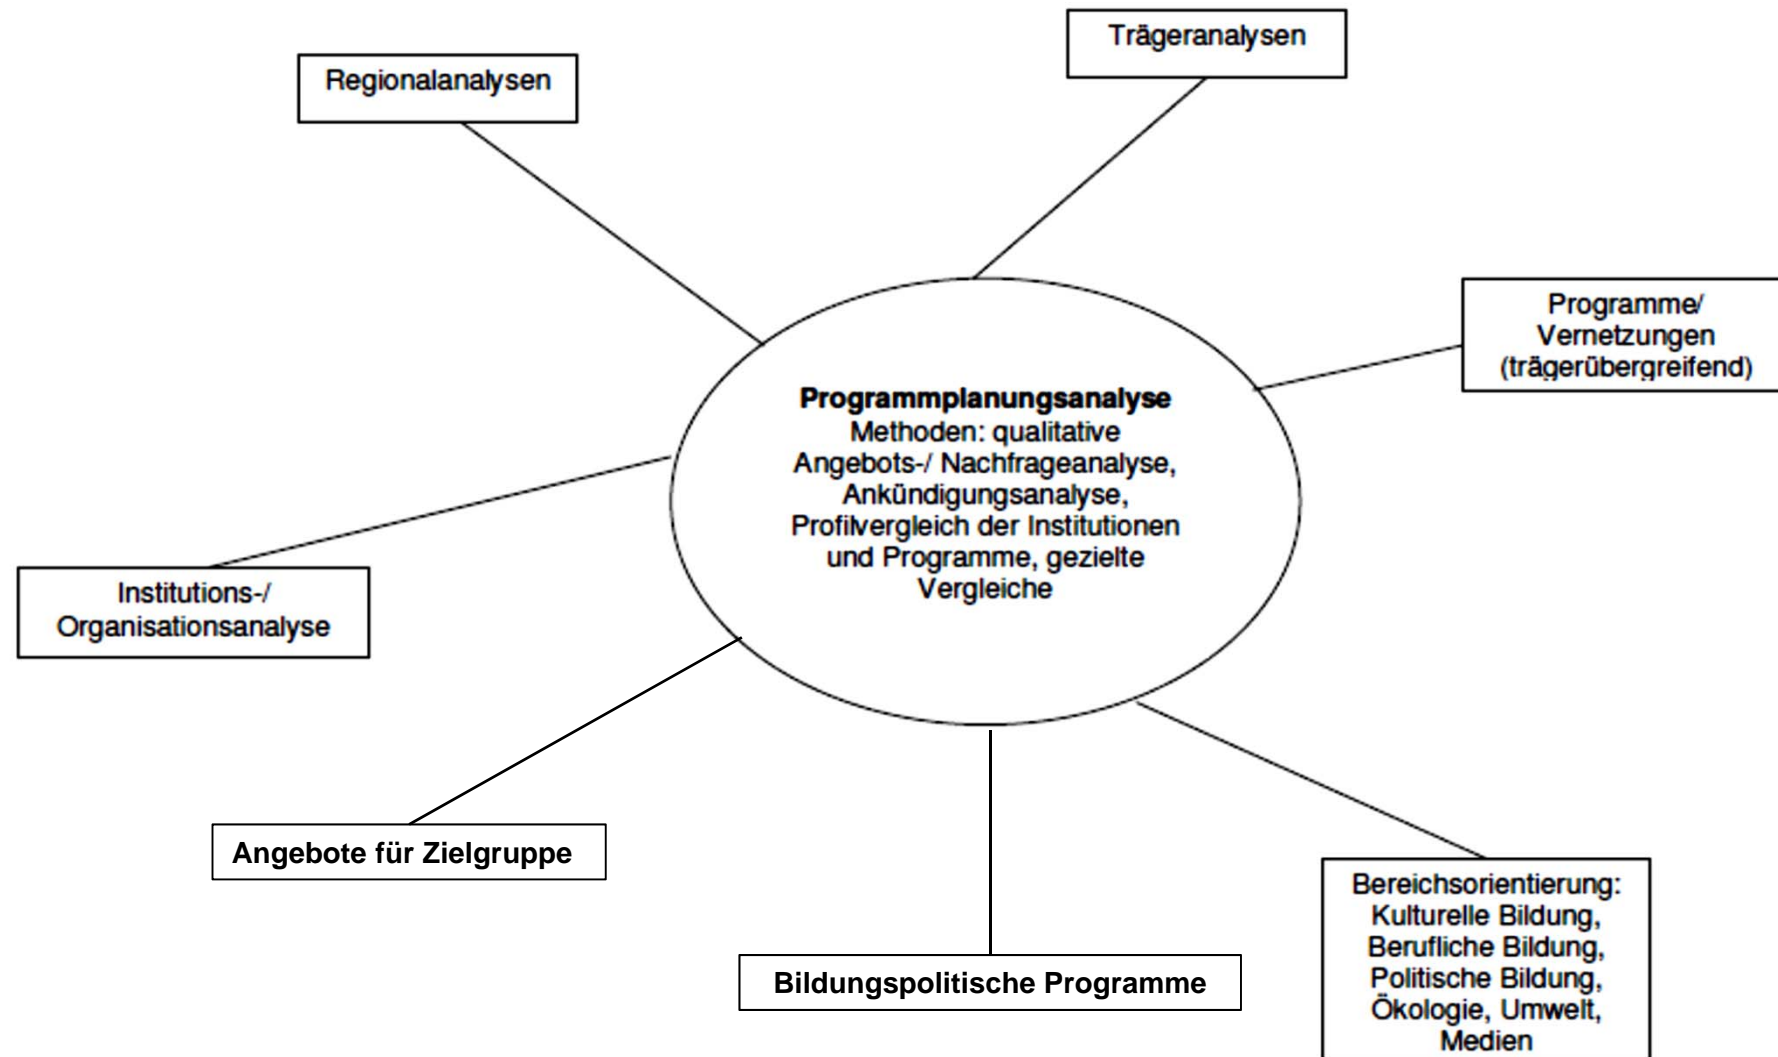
Trägeranalysen

Regionalanalysen

Programme/ Vernetzungen (trägerübergreifend)

**Programmplanungsanalyse**
Methoden: qualitative Angebots-/ Nachfrageanalyse, Ankündigungsanalyse, Profilvergleich der Institutionen und Programme, gezielte Vergleiche

Institutions-/ Organisationsanalyse

**Angebote für Zielgruppe**

**Bildungspolitische Programme**

Bereichsorientierung: Kulturelle Bildung, Berufliche Bildung, Politische Bildung, Ökologie, Umwelt, Medien